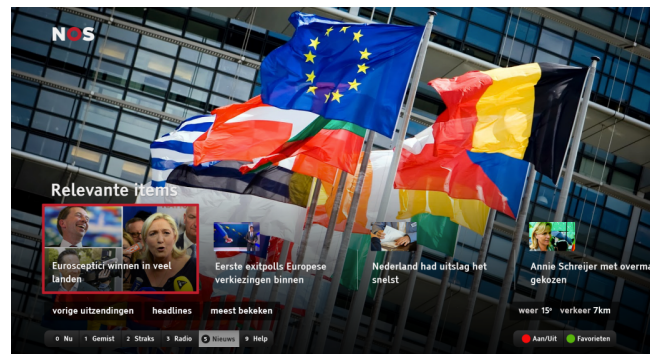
NOS

Relevante items

Eurosceptici winnen in veel landen

Eerste exitpolls Europese verkiezingen binnen

Nederland had uitslag het snelst

Annie Schreijer met overma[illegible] gekozen

vorige uitzendingen headlines meest bekeken

weer 15° verkeer 7km

0 Nu 1 Gemist 2 Straks 3 Radio 5 Nieuws 9 Help

Aan/Uit Favorieten